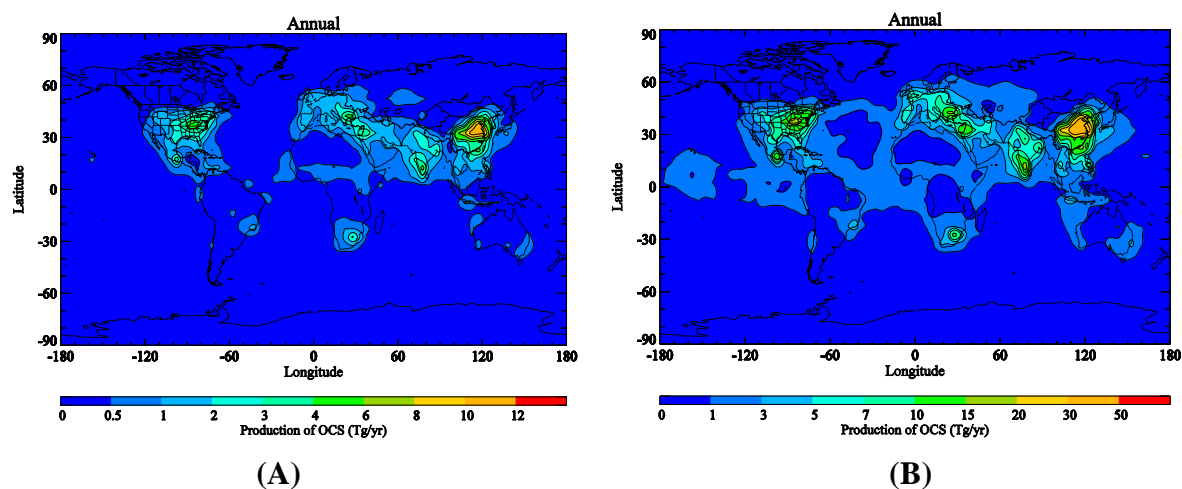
Annual

90
60
30
0
-30
-60
-90
Latitude

-180 -120 -60 0 60 120 180
Longitude

0 0.5 1 2 3 4 6 8 10 12
Production of OCS (Tg/yr)

(A)

Annual

90
60
30
0
-30
-60
-90
Latitude

-180 -120 -60 0 60 120 180
Longitude

0 1 3 5 7 10 15 20 30 50
Production of OCS (Tg/yr)

(B)